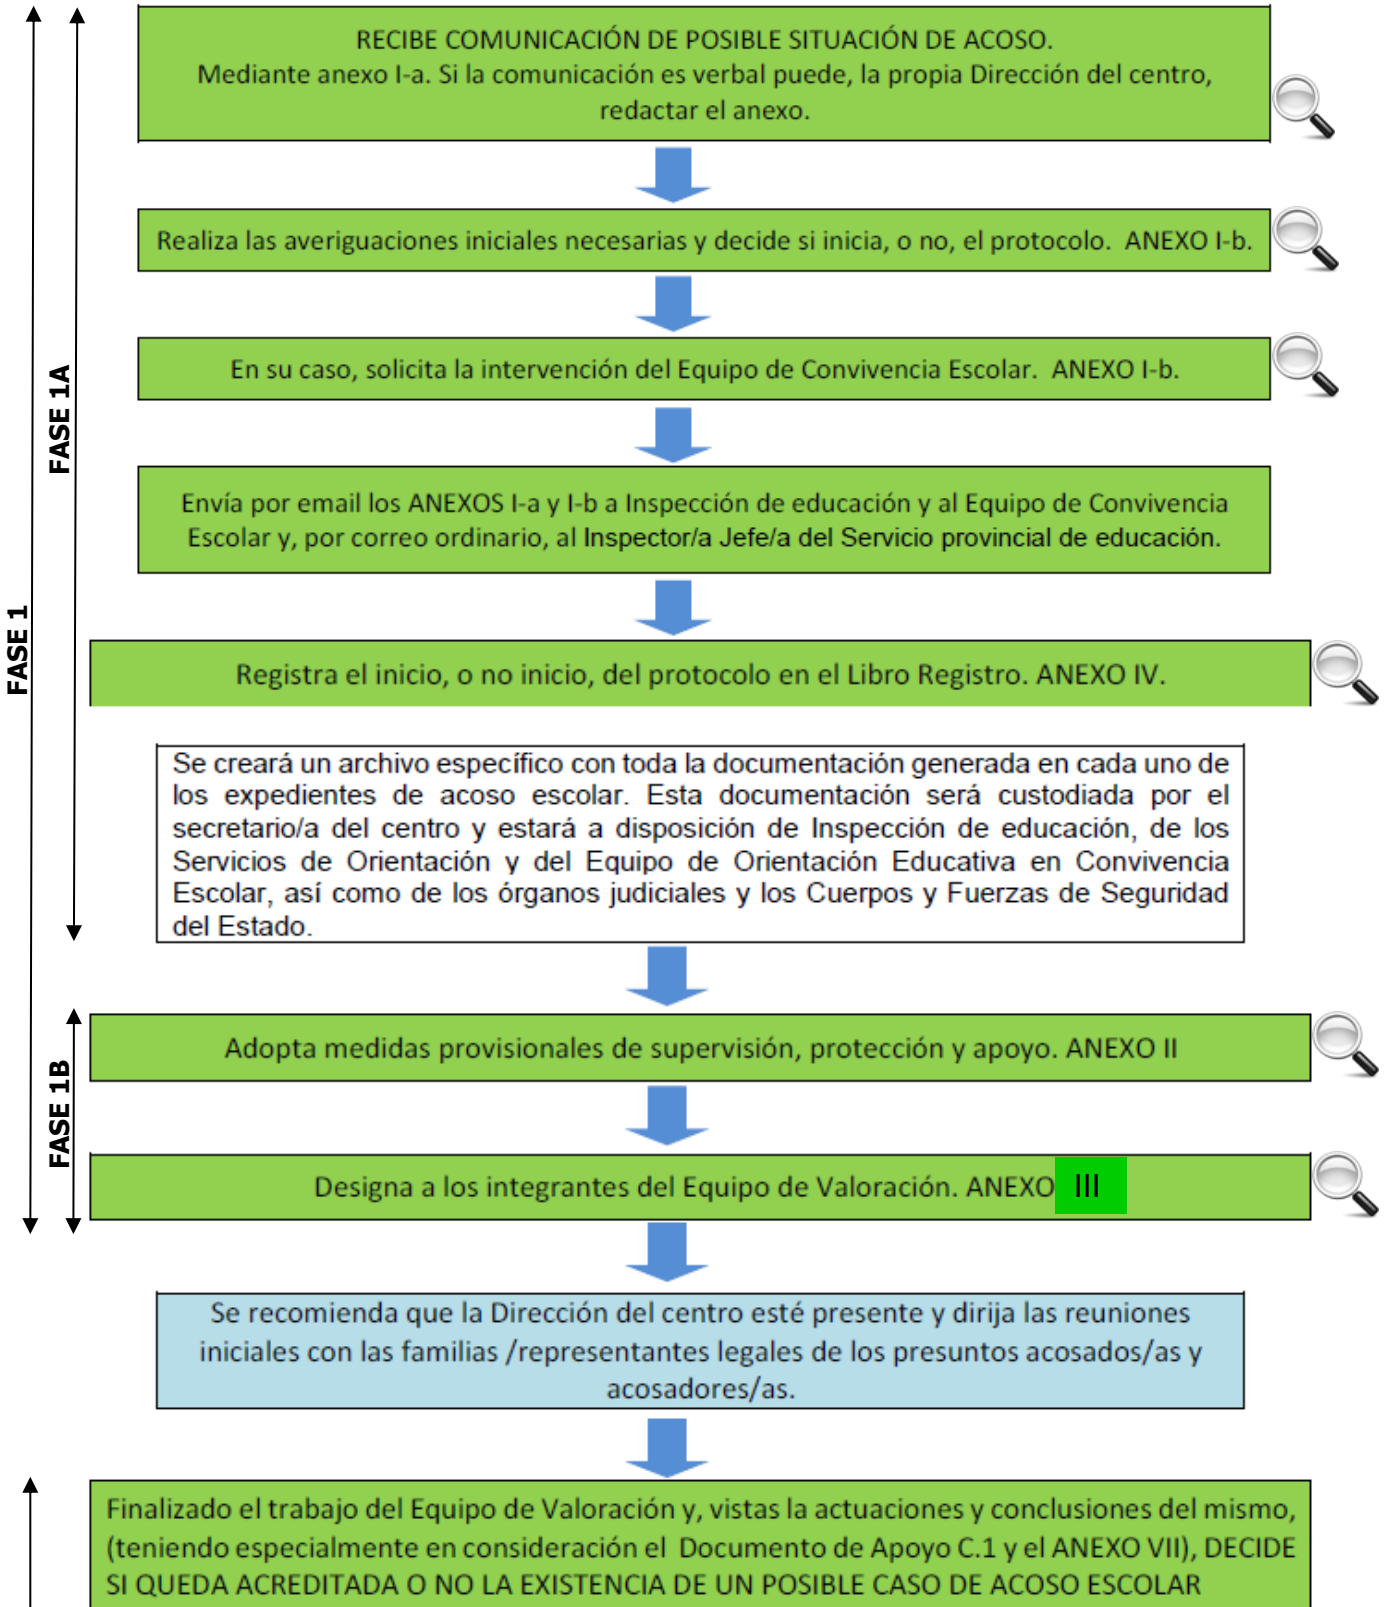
FASE 1

FASE 1A

RECIBE COMUNICACIÓN DE POSIBLE SITUACIÓN DE ACOSO.
Mediante anexo I-a. Si la comunicación es verbal puede, la propia Dirección del centro, redactar el anexo.

Realiza las averiguaciones iniciales necesarias y decide si inicia, o no, el protocolo. ANEXO I-b.

En su caso, solicita la intervención del Equipo de Convivencia Escolar. ANEXO I-b.

Envía por email los ANEXOS I-a y I-b a Inspección de educación y al Equipo de Convivencia Escolar y, por correo ordinario, al Inspector/a Jefe/a del Servicio provincial de educación.

Registra el inicio, o no inicio, del protocolo en el Libro Registro. ANEXO IV.

Se creará un archivo específico con toda la documentación generada en cada uno de los expedientes de acoso escolar. Esta documentación será custodiada por el secretario/a del centro y estará a disposición de Inspección de educación, de los Servicios de Orientación y del Equipo de Orientación Educativa en Convivencia Escolar, así como de los órganos judiciales y los Cuerpos y Fuerzas de Seguridad del Estado.

FASE 1B

Adopta medidas provisionales de supervisión, protección y apoyo. ANEXO II

Designa a los integrantes del Equipo de Valoración. ANEXO III

Se recomienda que la Dirección del centro esté presente y dirija las reuniones iniciales con las familias /representantes legales de los presuntos acosados/as y acosadores/as.

Finalizado el trabajo del Equipo de Valoración y, vistas la actuaciones y conclusiones del mismo, (teniendo especialmente en consideración el Documento de Apoyo C.1 y el ANEXO VII), DECIDE SI QUEDA ACREDITADA O NO LA EXISTENCIA DE UN POSIBLE CASO DE ACOSO ESCOLAR